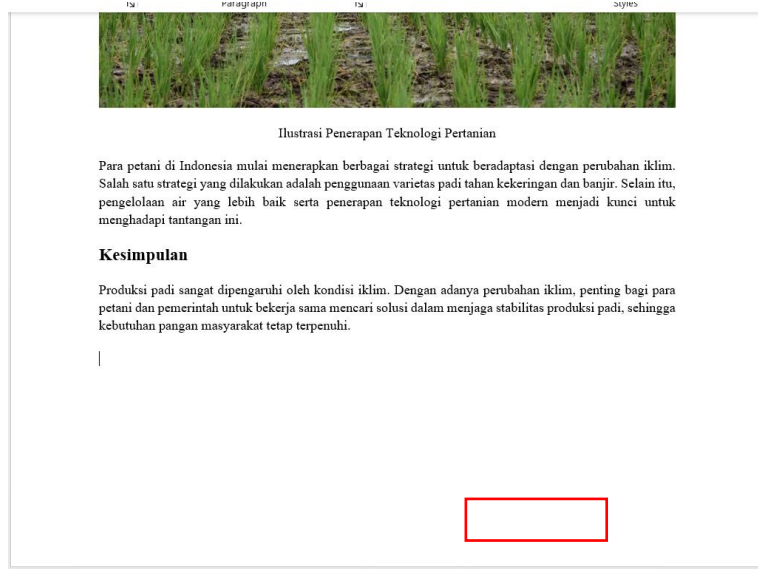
Paragraph

Styles

Ilustrasi Penerapan Teknologi Pertanian

Para petani di Indonesia mulai menerapkan berbagai strategi untuk beradaptasi dengan perubahan iklim. Salah satu strategi yang dilakukan adalah penggunaan varietas padi tahan kekeringan dan banjir. Selain itu, pengelolaan air yang lebih baik serta penerapan teknologi pertanian modern menjadi kunci untuk menghadapi tantangan ini.

Kesimpulan

Produksi padi sangat dipengaruhi oleh kondisi iklim. Dengan adanya perubahan iklim, penting bagi para petani dan pemerintah untuk bekerja sama mencari solusi dalam menjaga stabilitas produksi padi, sehingga kebutuhan pangan masyarakat tetap terpenuhi.